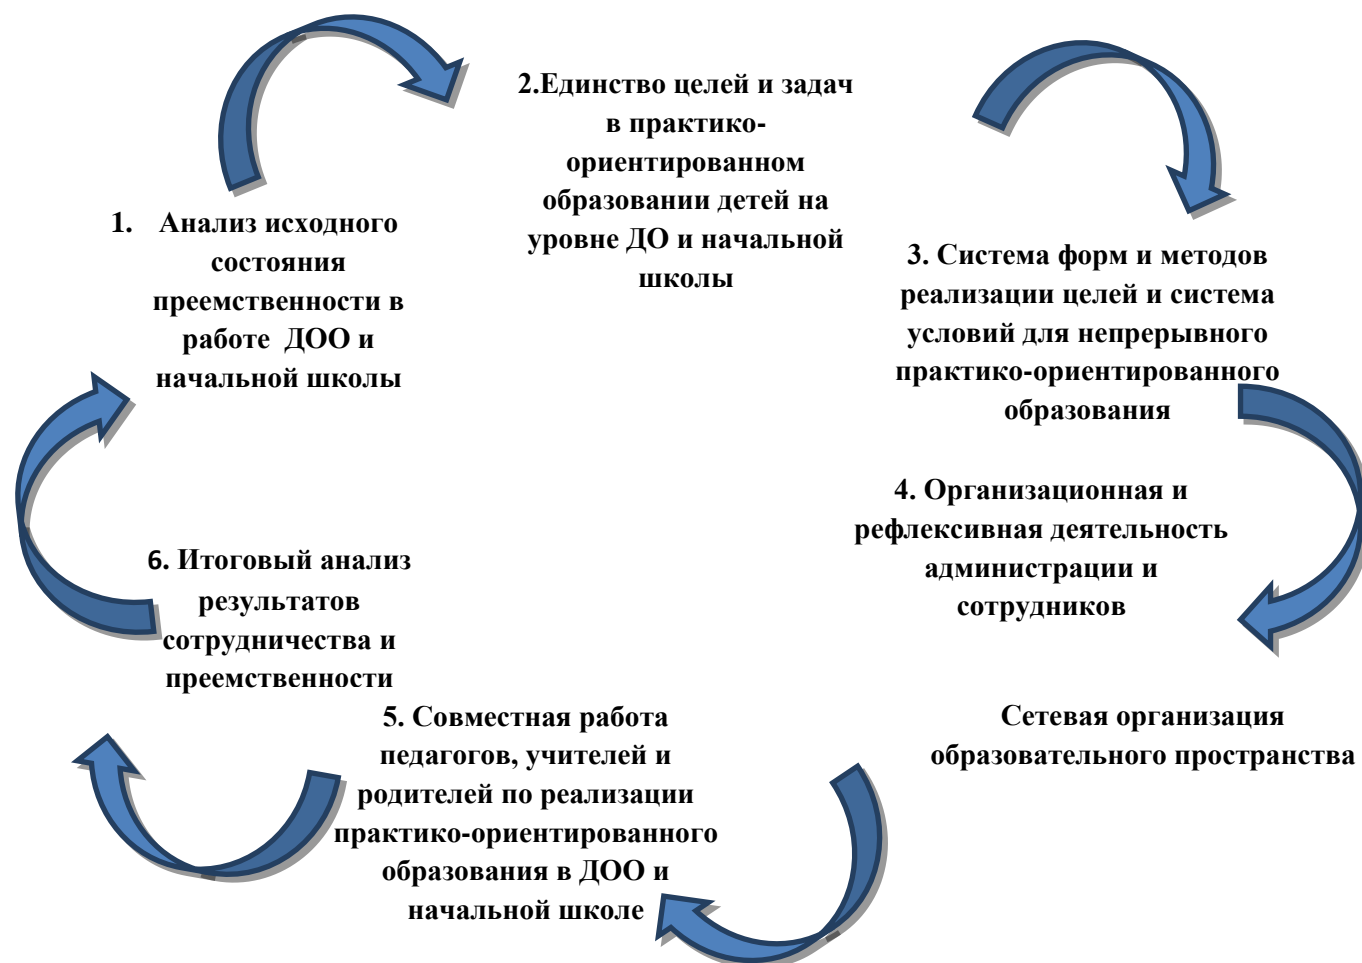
1. Анализ исходного состояния преемственности в работе ДОО и начальной школы

2.Единство целей и задач в практико-ориентированном образовании детей на уровне ДО и начальной школы

3. Система форм и методов реализации целей и система условий для непрерывного практико-ориентированного образования

4. Организационная и рефлексивная деятельность администрации и сотрудников

Сетевая организация образовательного пространства

5. Совместная работа педагогов, учителей и родителей по реализации практико-ориентированного образования в ДОО и начальной школе

6. Итоговый анализ результатов сотрудничества и преемственности